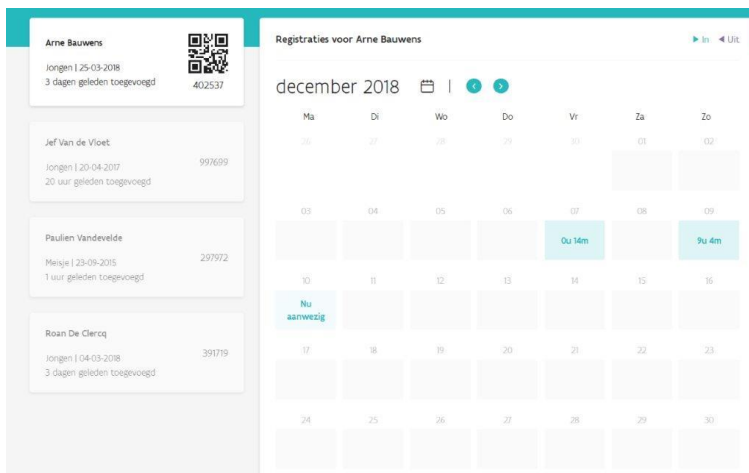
Arne Bauwens
Jongen | 25-03-2018
3 dagen geleden toegevoegd
402537

Jef Van de Vloet
Jongen | 20-04-2017
20 uur geleden toegevoegd
997699

Paulien Vandevelde
Meisje | 23-09-2015
1 uur geleden toegevoegd
297972

Roan De Clercq
Jongen | 04-03-2018
3 dagen geleden toegevoegd
391719

Registraties voor Arne Bauwens

▶ In ◀ Uit

december 2018

| Ma | Di | Wo | Do | Vr | Za | Zo |
|---|---|---|---|---|---|---|
| 26 | 27 | 28 | 29 | 30 | 01 | 02 |
| 03 | 04 | 05 | 06 | 07 0u 14m | 08 | 09 9u 4m |
| 10 Nu aanwezig | 11 | 12 | 13 | 14 | 15 | 16 |
| 17 | 18 | 19 | 20 | 21 | 22 | 23 |
| 24 | 25 | 26 | 27 | 28 | 29 | 30 |